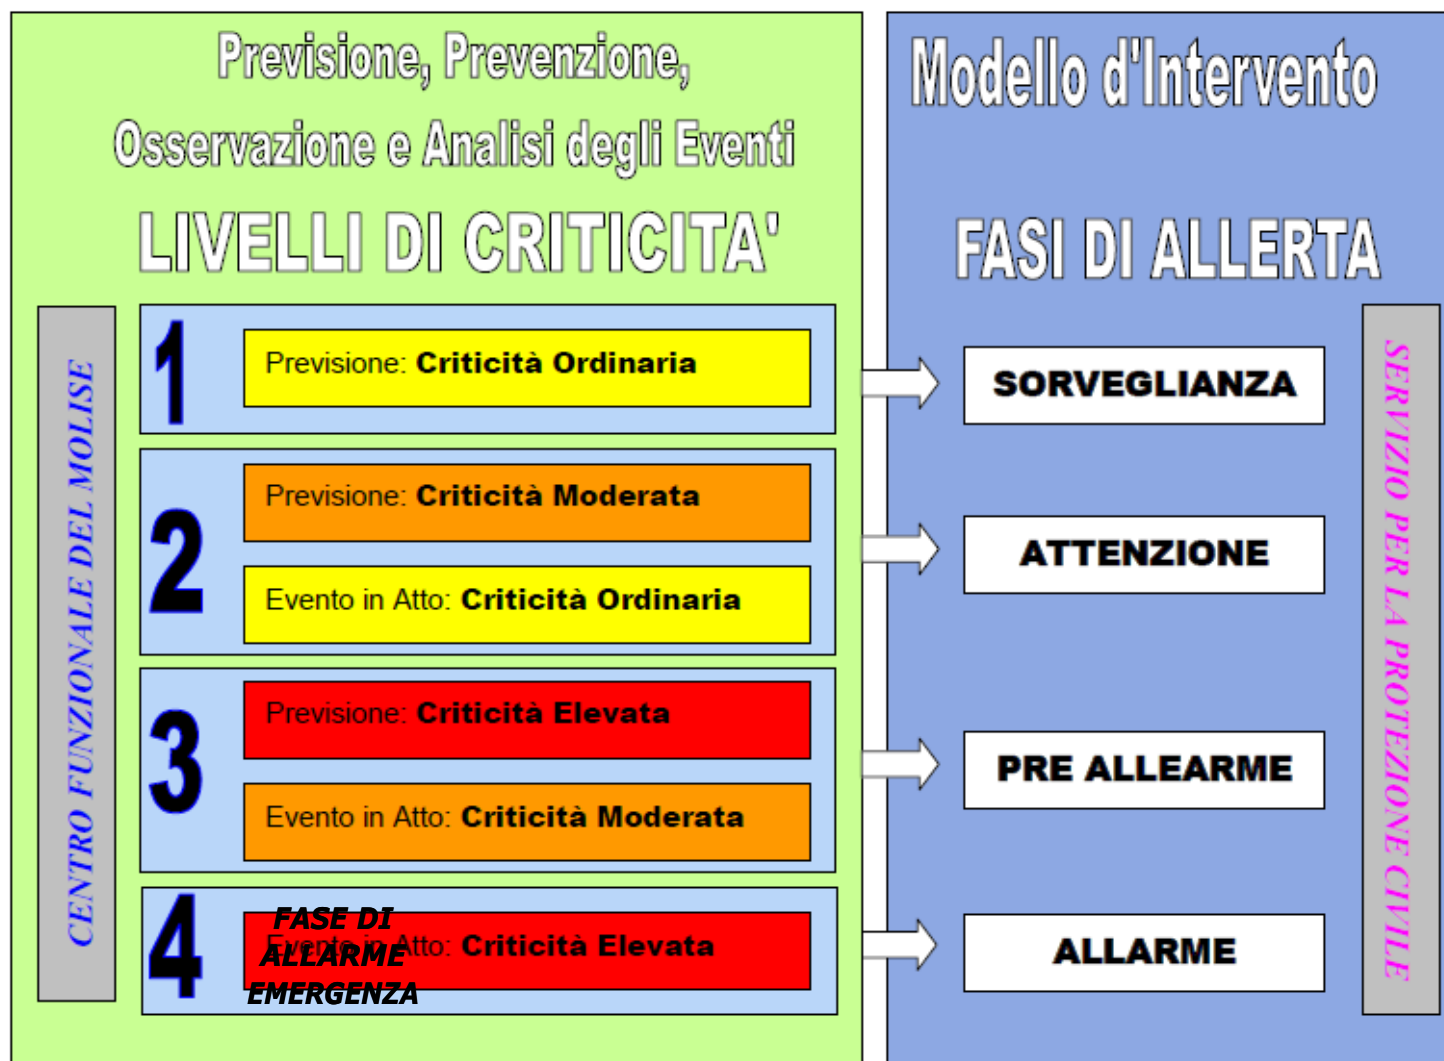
Previsione, Prevenzione, Osservazione e Analisi degli Eventi

LIVELLI DI CRITICITA'

CENTRO FUNZIONALE DEL MOLISE

1

Previsione: Criticità Ordinaria

2

Previsione: Criticità Moderata

Evento in Atto: Criticità Ordinaria

3

Previsione: Criticità Elevata

Evento in Atto: Criticità Moderata

4

FASE DI ALLARME EMERGENZA

Evento in Atto: Criticità Elevata

Modello d'Intervento

FASI DI ALLERTA

SORVEGLIANZA

ATTENZIONE

PRE ALLEARME

ALLARME

SERVIZIO PER LA PROTEZIONE CIVILE